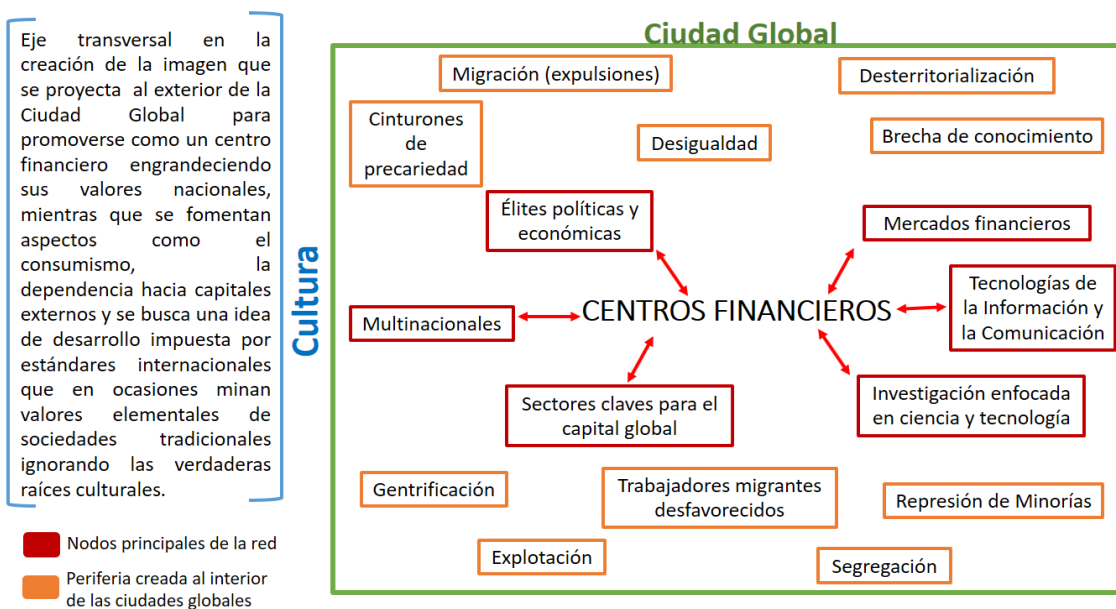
Eje transversal en la creación de la imagen que se proyecta al exterior de la Ciudad Global para promoverse como un centro financiero engrandeciendo sus valores nacionales, mientras que se fomentan aspectos como el consumismo, la dependencia hacia capitales externos y se busca una idea de desarrollo impuesta por estándares internacionales que en ocasiones minan valores elementales de sociedades tradicionales ignorando las verdaderas raíces culturales.

Nodos principales de la red

Periferia creada al interior de las ciudades globales

Cultura

Ciudad Global

Migración (expulsiones)

Desterritorialización

Cinturones de precariedad

Desigualdad

Brecha de conocimiento

Élites políticas y económicas

Mercados financieros

Multinacionales

CENTROS FINANCIEROS

Tecnologías de la Información y la Comunicación

Sectores claves para el capital global

Investigación enfocada en ciencia y tecnología

Gentrificación

Trabajadores migrantes desfavorecidos

Represión de Minorías

Explotación

Segregación